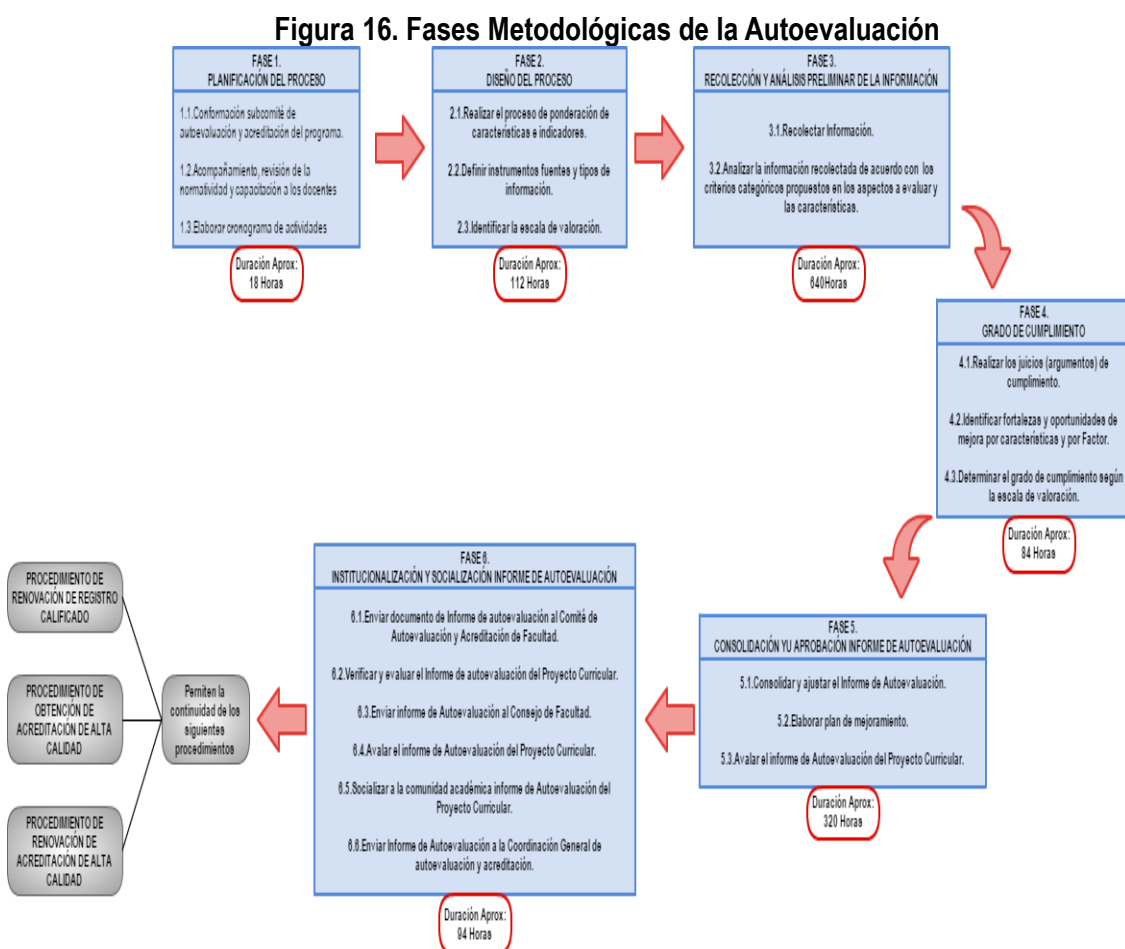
Figura 16. Fases Metodológicas de la Autoevaluación

FASE 1.
PLANIFICACIÓN DEL PROCESO

1.1.Conformación subcomité de autoevaluación y acreditación del programa.

1.2.Acompañamiento, revisión de la normatividad y capacitación a los docentes

1.3.Elaborar cronograma de actividades

Duración Aprox:
18 Horas

FASE 2.
DISEÑO DEL PROCESO

2.1.Realizar el proceso de ponderación de características e indicadores.

2.2.Definir instrumentos fuentes y tipos de información.

2.3.Identificar la escala de valoración.

Duración Aprox:
112 Horas

FASE 3.
RECOLECCIÓN Y ANÁLISIS PRELIMINAR DE LA INFORMACIÓN

3.1.Recolectar Información.

3.2.Analizar la información recolectada de acuerdo con los criterios categóricos propuestos en los aspectos a evaluar y las características.

Duración Aprox:
640Horas

FASE 4.
GRADO DE CUMPLIMIENTO

4.1.Realizar los juicios (argumentos) de cumplimiento.

4.2.Identificar fortalezas y oportunidades de mejora por características y por Factor.

4.3.Determinar el grado de cumplimiento según la escala de valoración.

Duración Aprox:
84 Horas

FASE 5.
CONSOLIDACIÓN YU APROBACIÓN INFORME DE AUTOEVALUACIÓN

5.1.Consolidar y ajustar el Informe de Autoevaluación.

5.2.Elaborar plan de mejoramiento.

5.3.Avalar el informe de Autoevaluación del Proyecto Curricular.

Duración Aprox:
320 Horas

FASE 6.
INSTITUCIONALIZACIÓN Y SOCIALIZACIÓN INFORME DE AUTOEVALUACIÓN

6.1.Enviar documento de Informe de autoevaluación al Comité de Autoevaluación y Acreditación de Facultad.

6.2.Verificar y evaluar el Informe de autoevaluación del Proyecto Curricular.

6.3.Enviar informe de Autoevaluación al Consejo de Facultad.

6.4.Avalar el informe de Autoevaluación del Proyecto Curricular.

6.5.Socializar a la comunidad académica informe de Autoevaluación del Proyecto Curricular.

6.6.Enviar Informe de Autoevaluación a la Coordinación General de autoevaluación y acreditación.

Duración Aprox:
94 Horas

Permiten la continuidad de los siguientes procedimientos

PROCEDIMIENTO DE RENOVACIÓN DE REGISTRO CALIFICADO

PROCEDIMIENTO DE OBTENCIÓN DE ACREDITACIÓN DE ALTA CALIDAD

PROCEDIMIENTO DE RENOVACIÓN DE ACREDITACIÓN DE ALTA CALIDAD